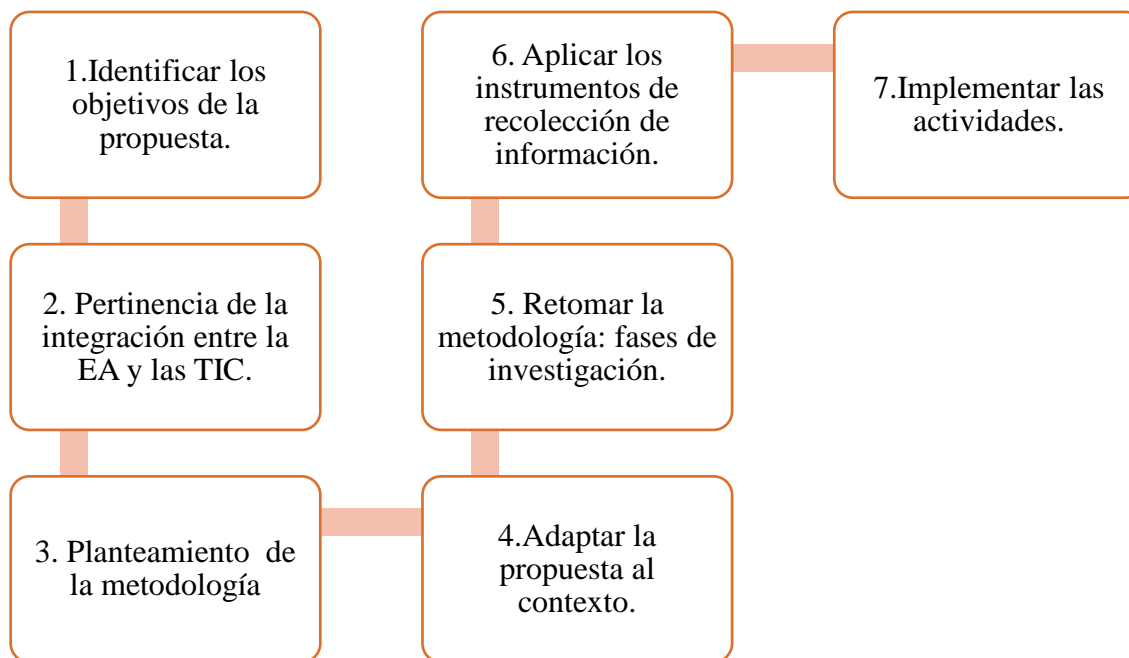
1.Identificar los objetivos de la propuesta.

2. Pertinencia de la integración entre la EA y las TIC.

3. Planteamiento de la metodología

4.Adaptar la propuesta al contexto.

5. Retomar la metodología: fases de investigación.

6. Aplicar los instrumentos de recolección de información.

7.Implementar las actividades.